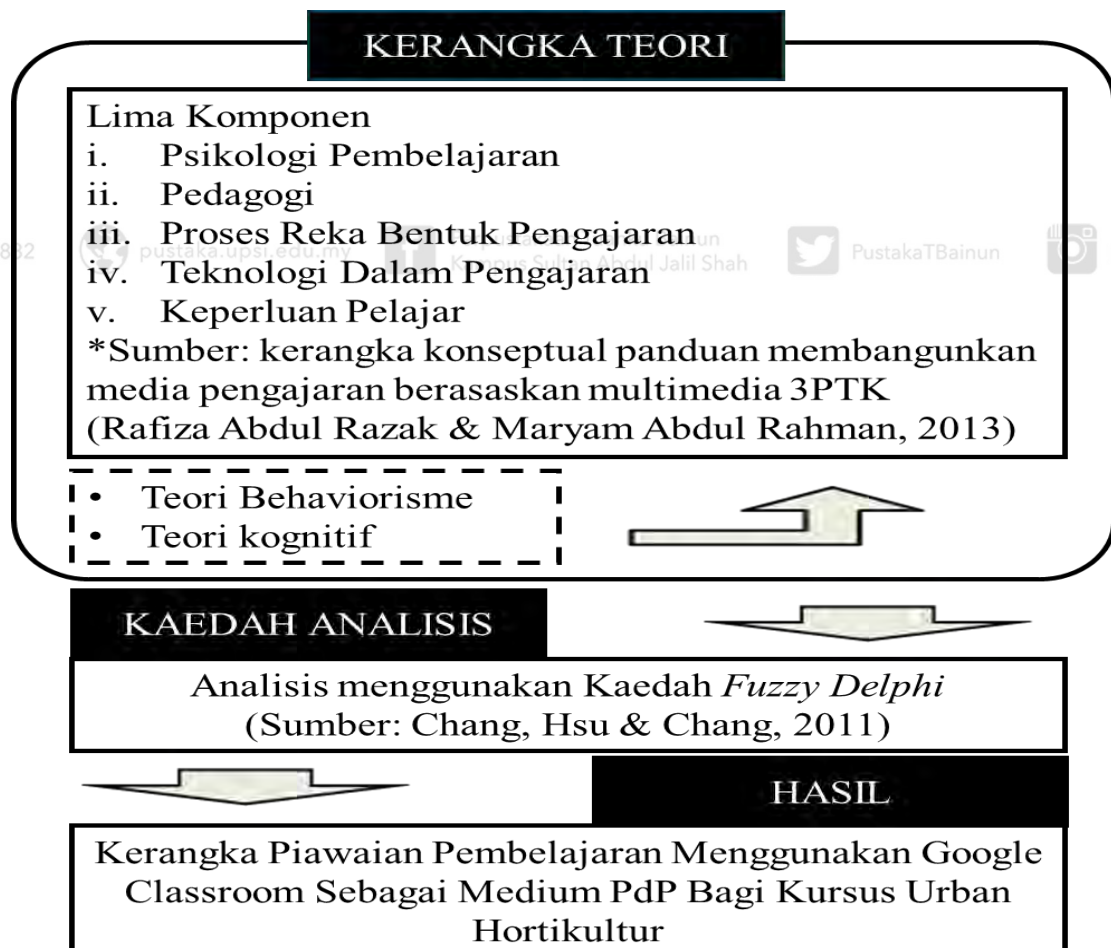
KERANGKA TEORI

Lima Komponen
i. Psikologi Pembelajaran
ii. Pedagogi
iii. Proses Reka Bentuk Pengajaran
iv. Teknologi Dalam Pengajaran
v. Keperluan Pelajar
*Sumber: kerangka konseptual panduan membangunkan media pengajaran berasaskan multimedia 3PTK (Rafiza Abdul Razak & Maryam Abdul Rahman, 2013)

882 pustaka.upsi.edu.my Kampus Sultan Abdul Jalil Shah PustakaTBainun

• Teori Behaviorisme
• Teori kognitif

KAEDAH ANALISIS

Analisis menggunakan Kaedah *Fuzzy Delphi*
(Sumber: Chang, Hsu & Chang, 2011)

HASIL

Kerangka Piawaian Pembelajaran Menggunakan Google Classroom Sebagai Medium PdP Bagi Kursus Urban Hortikultur